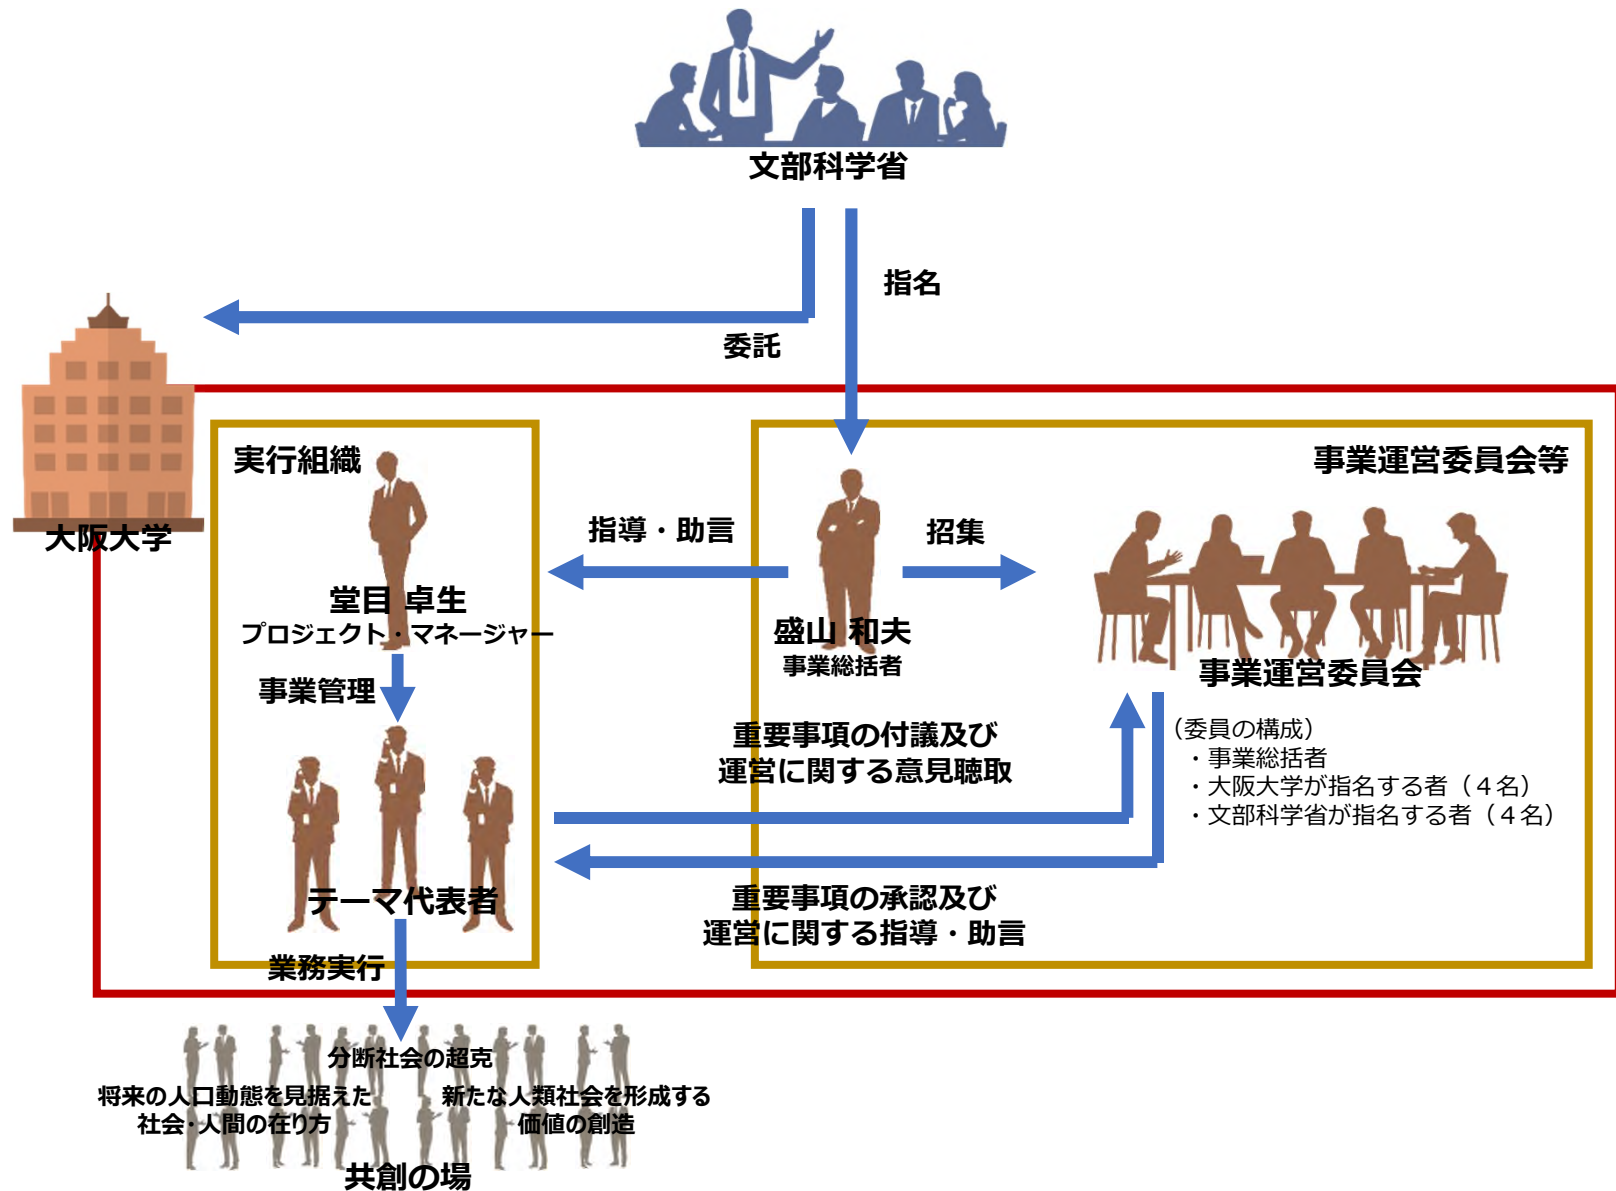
文部科学省

指名

委託

大阪大学

実行組織

堂目 卓生
プロジェクト・マネージャー

事業管理

テーマ代表者

業務実行

指導・助言

盛山 和夫
事業総括者

招集

事業運営委員会等

事業運営委員会

(委員の構成)
・事業総括者
・大阪大学が指名する者（４名）
・文部科学省が指名する者（４名）

重要事項の付議及び
運営に関する意見聴取

重要事項の承認及び
運営に関する指導・助言

分断社会の超克

将来の人口動態を見据えた
社会・人間の在り方

新たな人類社会を形成する
価値の創造

共創の場